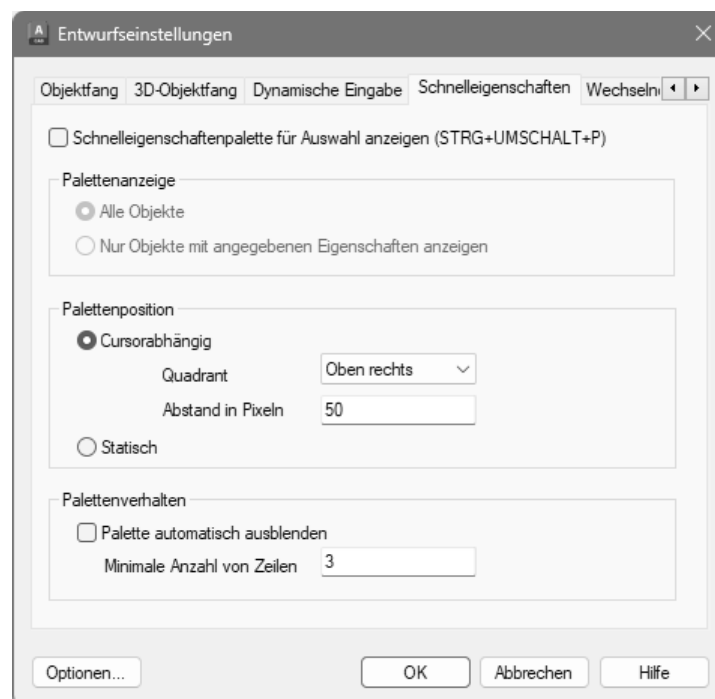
Entwurfseinstellungen

Objektfang | 3D-Objektfang | Dynamische Eingabe | Schnelleigenschaften | Wechseln

Schnelleigenschaftenpalette für Auswahl anzeigen (STRG+UMSCHALT+P)

Palettenanzeige

Alle Objekte

Nur Objekte mit angegebenen Eigenschaften anzeigen

Palettenposition

Cursorabhängig

Quadrant Oben rechts

Abstand in Pixeln 50

Statisch

Palettenverhalten

Palette automatisch ausblenden

Minimale Anzahl von Zeilen 3

Optionen... OK Abbrechen Hilfe